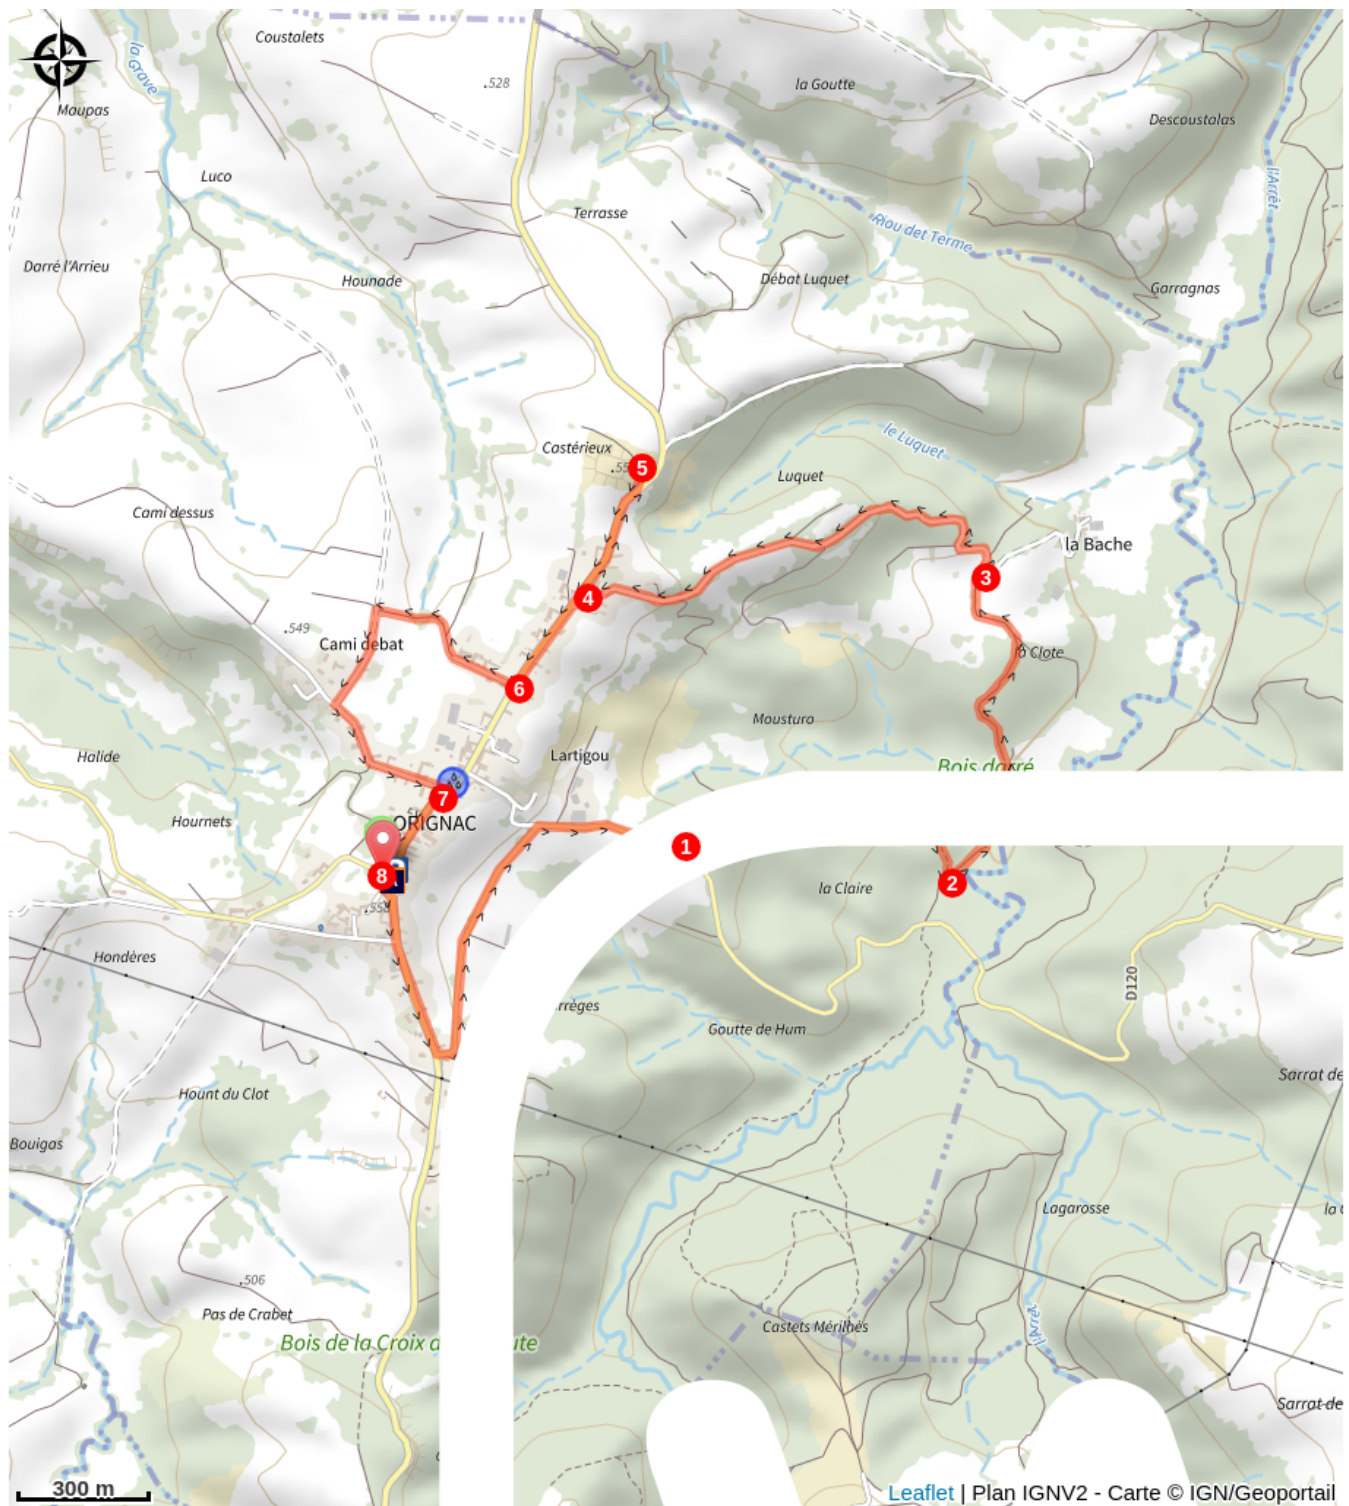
Coustalets
Maupas
la Grave
.528
la Goutte
Descoustalas
Luco
Terrasse
Rou det Terme
l'Arrêt
Darré l'Arrieu
Hounade
Débat Luquet
Garragnas
Castérieux
5
le Luquet
Luquet
Cami dessus
la Bache
3
4
.549
Cami debat
6
Clote
Mousturo
Halide
Lartigou
Bois de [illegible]
7
ORIGNAC
1
Hournets
8
la Claire
2
Hondères
D120
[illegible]rrèges
Goutte de Hum
Sarrat de
Hount du Clot
Bouigas
Lagarosse
.506
Pas de Crabet
Bois de la Croix d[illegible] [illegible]te
Castets Mérilhès
l'Arrêt
Sarrat de
300 m
Leaflet | Plan IGNV2 - Carte © IGN/Geoportail